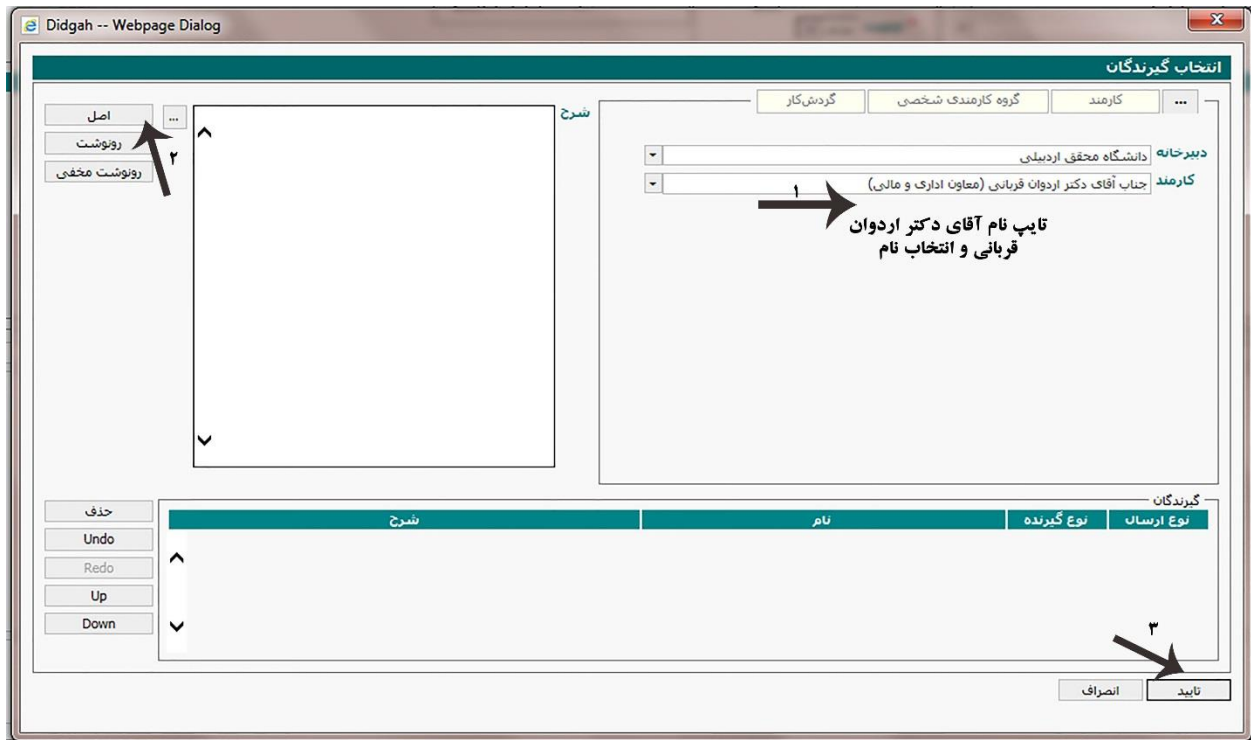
Didgah -- Webpage Dialog

انتخاب گیرندگان

... کارمند گروه کارمندی شخصی گردش‌کار

دبیرخانه دانشگاه محقق اردبیلی

کارمند جناب آقای دکتر اردوان قربانی (معاون اداری و مالی)

۱

تایپ نام آقای دکتر اردوان قربانی و انتخاب نام

شرح

... اصل

رونوشت

رونوشت مخفی

۲

گیرندگان

| نوع ارسال | نوع گیرنده | نام | شرح |
|---|---|---|---|

حذف

Undo

Redo

Up

Down

۳

تایید انصراف